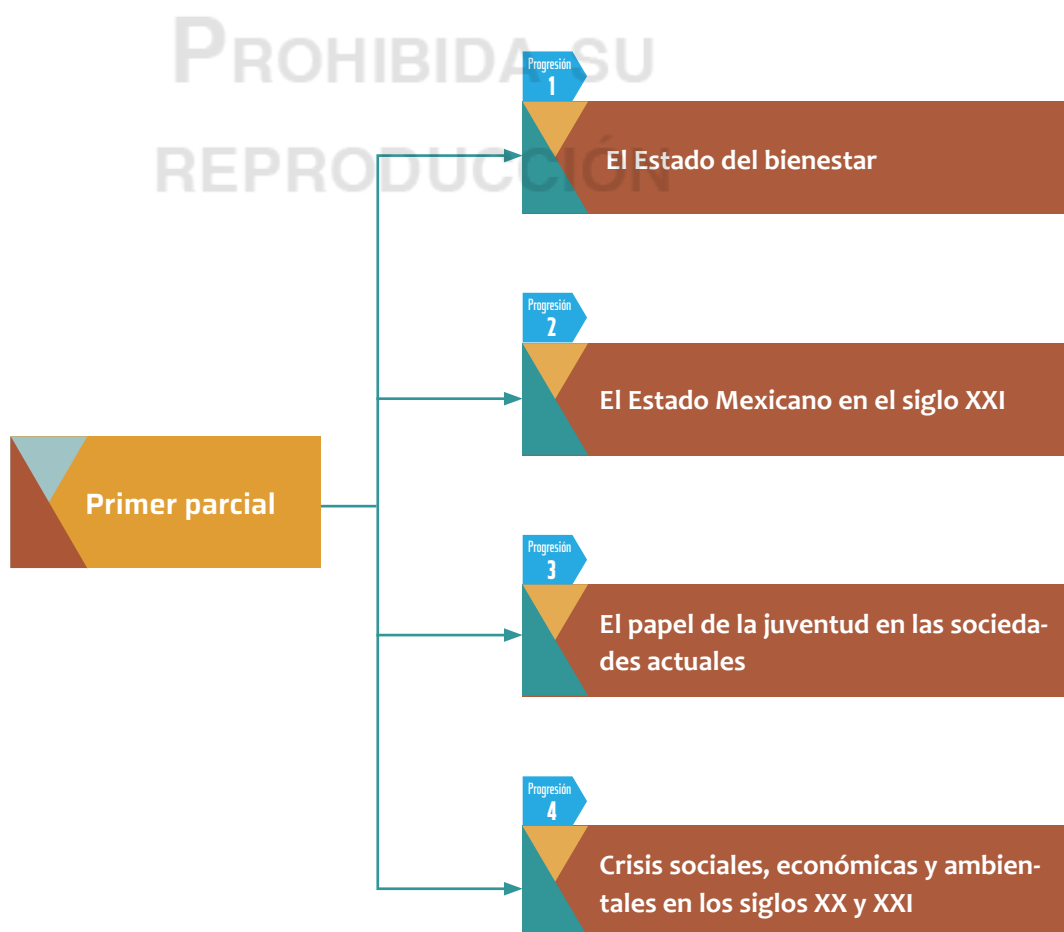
PROHIBIDA SU REPRODUCCIÓN

Primer parcial

Progresión 1
El Estado del bienestar

Progresión 2
El Estado Mexicano en el siglo XXI

Progresión 3
El papel de la juventud en las sociedades actuales

Progresión 4
Crisis sociales, económicas y ambientales en los siglos XX y XXI